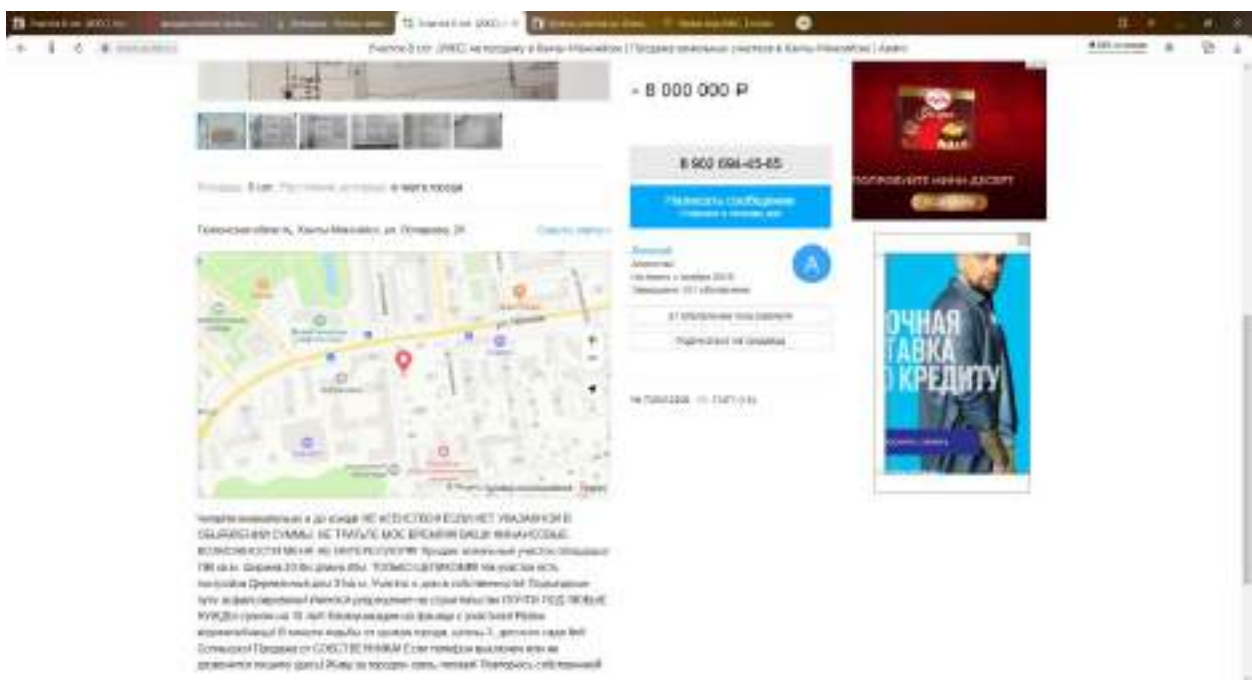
8 000 000 ₽

8 902 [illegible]-65-65

Написать сообщение

Площадь: 8 сот. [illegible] в черте города

Тюменская область, Ханты-Мансийск, ул. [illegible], 24

A

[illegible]

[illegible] объявления пользователя

Подписаться на продавца

№ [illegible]

ОЧНАЯ
ТАВКА
КРЕДИТУ

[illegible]